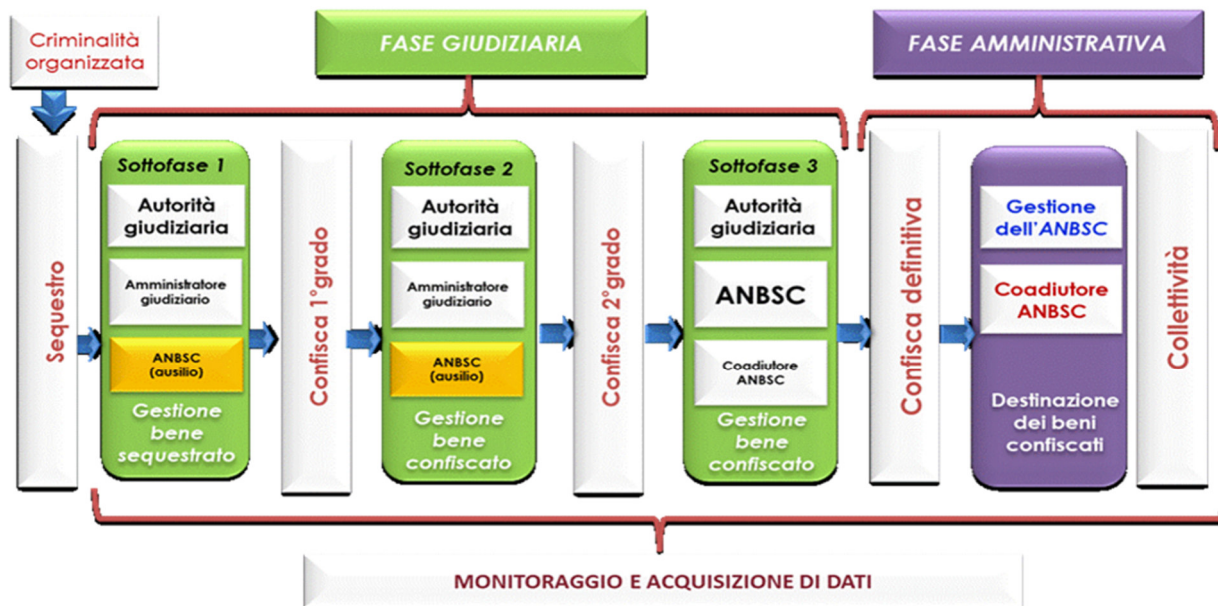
Criminalità organizzata

FASE GIUDIZIARIA

FASE AMMINISTRATIVA

Sequestro

Sottofase 1

Autorità giudiziaria

Amministratore giudiziario

ANBSC (ausilio)

Gestione bene sequestrato

Confisca 1°grado

Sottofase 2

Autorità giudiziaria

Amministratore giudiziario

ANBSC (ausilio)

Gestione bene confiscato

Confisca 2°grado

Sottofase 3

Autorità giudiziaria

ANBSC

Coadiutore ANBSC

Gestione bene confiscato

Confisca definitiva

Gestione dell'ANBSC

Coadiutore ANBSC

Destinazione dei beni confiscati

Collettività

MONITORAGGIO E ACQUISIZIONE DI DATI